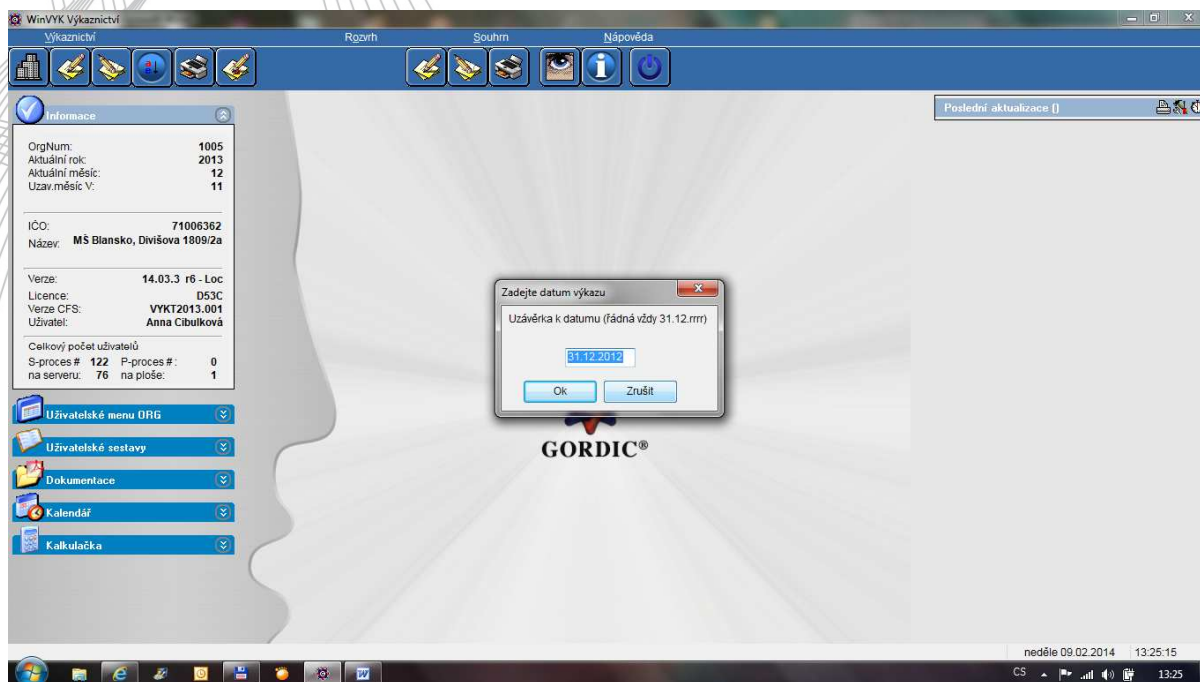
WinVYK Výkaznictví

Výkaznictví Rozvrh Souhrn Nápověda

Informace

OrgNum: 1005
Aktuální rok: 2013
Aktuální měsíc: 12
Uzav.měsíc V: 11

IČO: 71006362
Název: MŠ Blansko, Divišova 1809/2a

Verze: 14.03.3 r6 - Loc
Licence: D53C
Verze CFS: VYKT2013.001
Uživatel: Anna Cibulková

Celkový počet uživatelů
S-proces # 122 P-proces # : 0
na serveru: 76 na ploše: 1

Uživatelské menu ORG

Uživatelské sestavy

Dokumentace

Kalendář

Kalkulačka

Poslední aktualizace ()

Zadejte datum výkazu

Uzávěrka k datumu (řádná vždy 31.12.rrrr)

31.12.2012

Ok Zrušit

GORDIC®

neděle 09.02.2014 13:25:15

CS 13:25